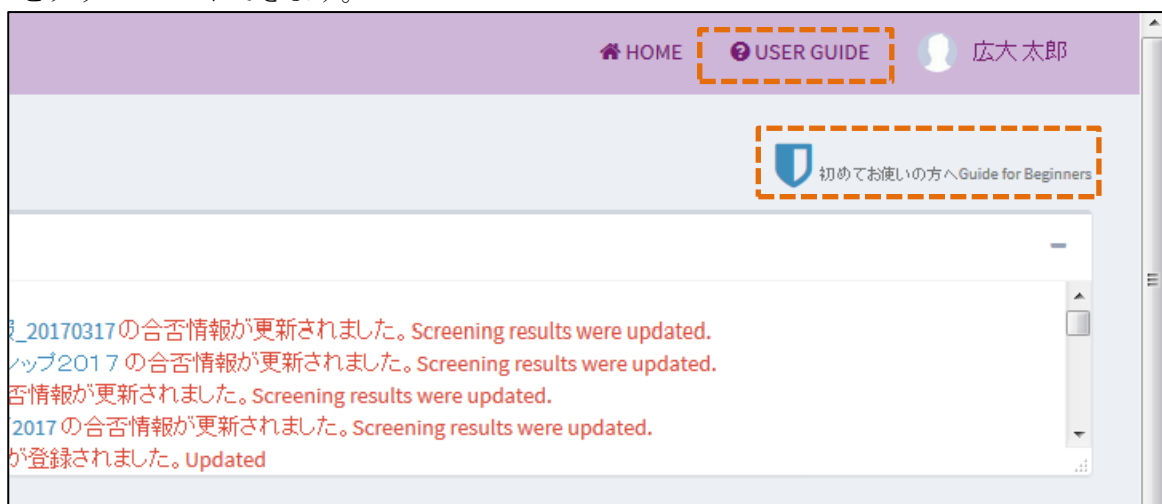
HOME USER GUIDE 広大 太郎

初めてお使いの方へGuide for Beginners

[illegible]_20170317の合否情報が更新されました。Screening results were updated.
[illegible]ップ2017の合否情報が更新されました。Screening results were updated.
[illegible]否情報が更新されました。Screening results were updated.
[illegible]2017の合否情報が更新されました。Screening results were updated.
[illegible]が登録されました。Updated